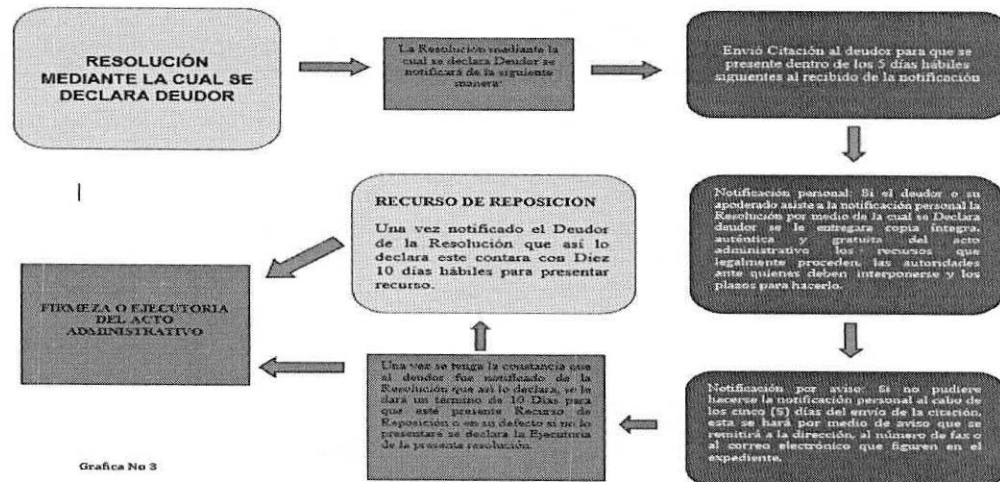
RESOLUCIÓN MEDIANTE LA CUAL SE DECLARA DEUDOR

La Resolución mediante la cual se declara Deudor se notificará de la siguiente manera"

Envió Citación al deudor para que se presente dentro de los 5 días hábiles siguientes al recibido de la notificación

Notificación personal: Si el deudor o su apoderado asiste a la notificación personal la Resolución por medio de la cual se Declara deudor se le entregara copia íntegra, auténtica y gratuita del acto administrativo los recursos que legalmente proceden, las autoridades ante quienes deben interponerse y los plazos para hacerlo.

RECURSO DE REPOSICION

Una vez notificado el Deudor de la Resolución que así lo declara este contara con Diez 10 días hábiles para presentar recurso.

FIRMEZA O EJECUTORIA DEL ACTO ADMINISTRATIVO

Notificación por aviso: Si no pudiere hacerse la notificación personal al cabo de los cinco (5) días del envío de la citación, esta se hará por medio de aviso que se remitirá a la dirección, al número de fax o al correo electrónico que figuren en el expediente.

Una vez se tenga la constancia que el deudor fue notificado de la Resolución que así lo declara, se le dará un término de 10 Días para que esté presente Recurso de Reposición o en su defecto si no lo presentare se declara la Ejecutoria de la presente resolución.

Grafica No 3